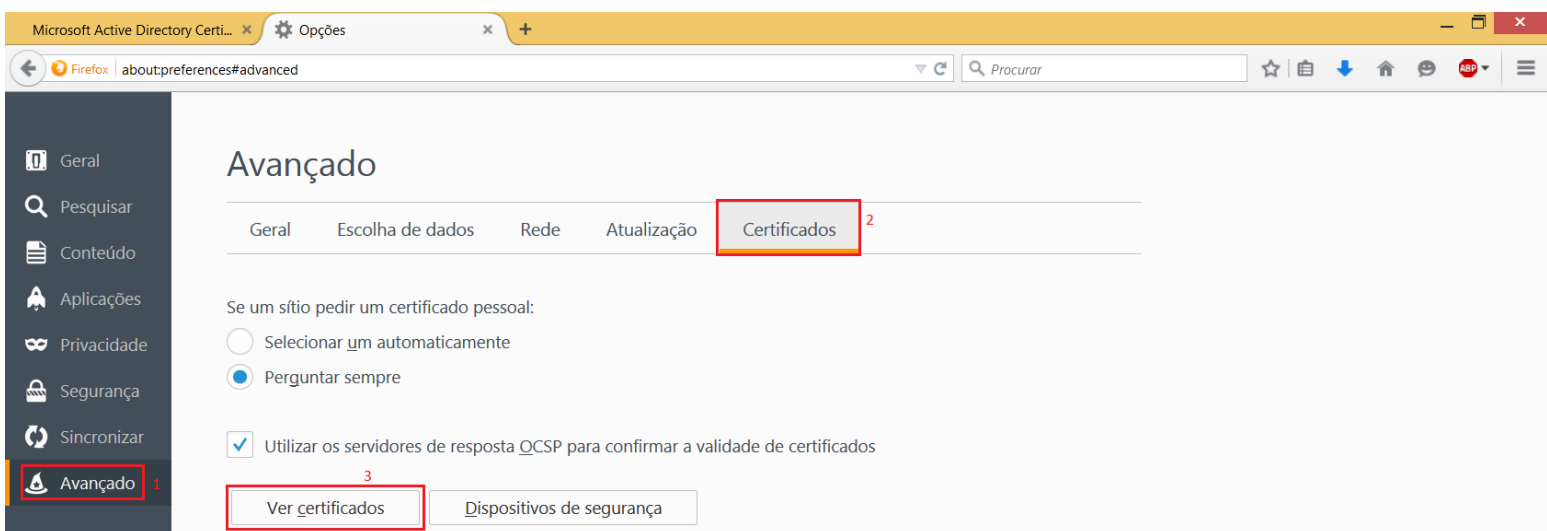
Microsoft Active Directory Certi... ×
Opções ×
+

Firefox about:preferences#advanced
Procurar

Geral
Pesquisar
Conteúdo
Aplicações
Privacidade
Segurança
Sincronizar
Avançado 1

Avançado

Geral | Escolha de dados | Rede | Atualização | Certificados 2

Se um sítio pedir um certificado pessoal:
Selecionar um automaticamente
Perguntar sempre

Utilizar os servidores de resposta OCSP para confirmar a validade de certificados

3
Ver certificados
Dispositivos de segurança